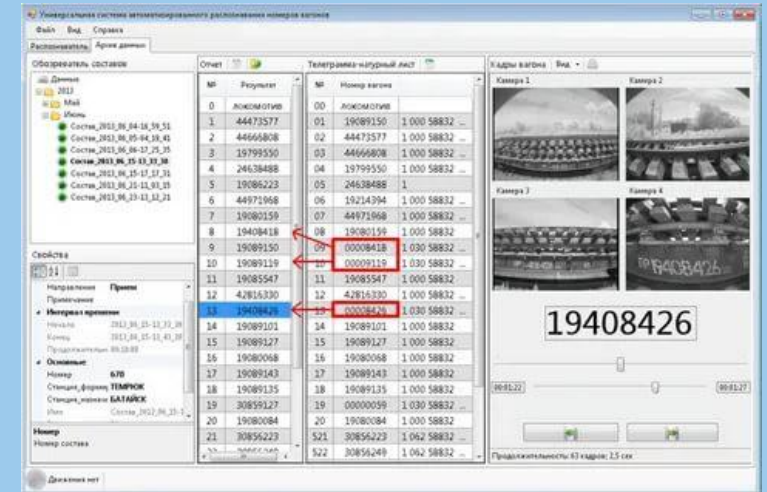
Универсальная система автоматизированного распознавания номеров вагонов

Файл Вид Справка

Распознаватель Архив данных

Обозреватель составов

Данные
2013
Май
Июнь
Состав_2013_06_04-16_59_51
Состав_2013_06_05-04_18_41
Состав_2013_06_06-17_25_35
Состав_2013_06_15-13_17_38
Состав_2013_06_15-17_17_31
Состав_2013_06_21-11_93_15
Состав_2013_06_23-13_12_21

Свойства

Направление Прием
Примечание
Интервал времени
Начало 2013_06_15-13_17_38
Конец 2013_06_15-13_41_18
Продолжительн 00:18:00
Основные
Номер 670
Станция_форми ТЕМРЮК
Станция_назнач БАТАЙСК
Имя Состав_2013_06_15-1...

Номер
Номер состава

Отчет

| № | Результат |
|---|---|
| 0 | ЛОКОМОТИВ |
| 1 | 44473577 |
| 2 | 44666808 |
| 3 | 19799550 |
| 4 | 24638488 |
| 5 | 19086223 |
| 6 | 44971968 |
| 7 | 19080159 |
| 8 | 19408418 |
| 9 | 19089150 |
| 10 | 19089119 |
| 11 | 19085547 |
| 12 | 42816330 |
| 13 | 19408426 |
| 14 | 19089101 |
| 15 | 19089127 |
| 16 | 19080068 |
| 17 | 19089143 |
| 18 | 19089135 |
| 19 | 30859127 |
| 20 | 19080084 |
| 21 | 30856223 |

Телеграмма-натурный лист

| № | Номер вагона | |
|---|---|---|
| 00 | ЛОКОМОТИВ | |
| 01 | 19089150 | 1 000 58832 ... |
| 02 | 44473577 | 1 000 58832 ... |
| 03 | 44666808 | 1 000 58832 ... |
| 04 | 19799550 | 1 000 58832 ... |
| 05 | 24638488 | 1 |
| 06 | 19214394 | 1 000 58832 ... |
| 07 | 44971968 | 1 000 58832 ... |
| 08 | 19080159 | 1 000 58832 ... |
| 09 | 00008418 | 1 030 58832 ... |
| 10 | 00009119 | 1 030 58832 ... |
| 11 | 19085547 | 1 000 58832 ... |
| 12 | 42816330 | 1 000 58832 ... |
| 13 | 00008426 | 1 030 58832 ... |
| 14 | 19089101 | 1 000 58832 ... |
| 15 | 19089127 | 1 000 58832 ... |
| 16 | 19080068 | 1 000 58832 ... |
| 17 | 19089143 | 1 000 58832 ... |
| 18 | 19089135 | 1 000 58832 ... |
| 19 | 00000059 | 1 030 58832 ... |
| 20 | 19080084 | 1 000 58832 ... |
| 521 | 30856223 | 1 062 58832 ... |
| 522 | 30856249 | 1 062 58832 ... |

Кадры вагона Вид

Камера 1 Камера 2 Камера 3 Камера 4

19408426

19408426

00:01:22 00:01:27

Продолжительность: 63 кадров; 2,5 сек

Движения нет